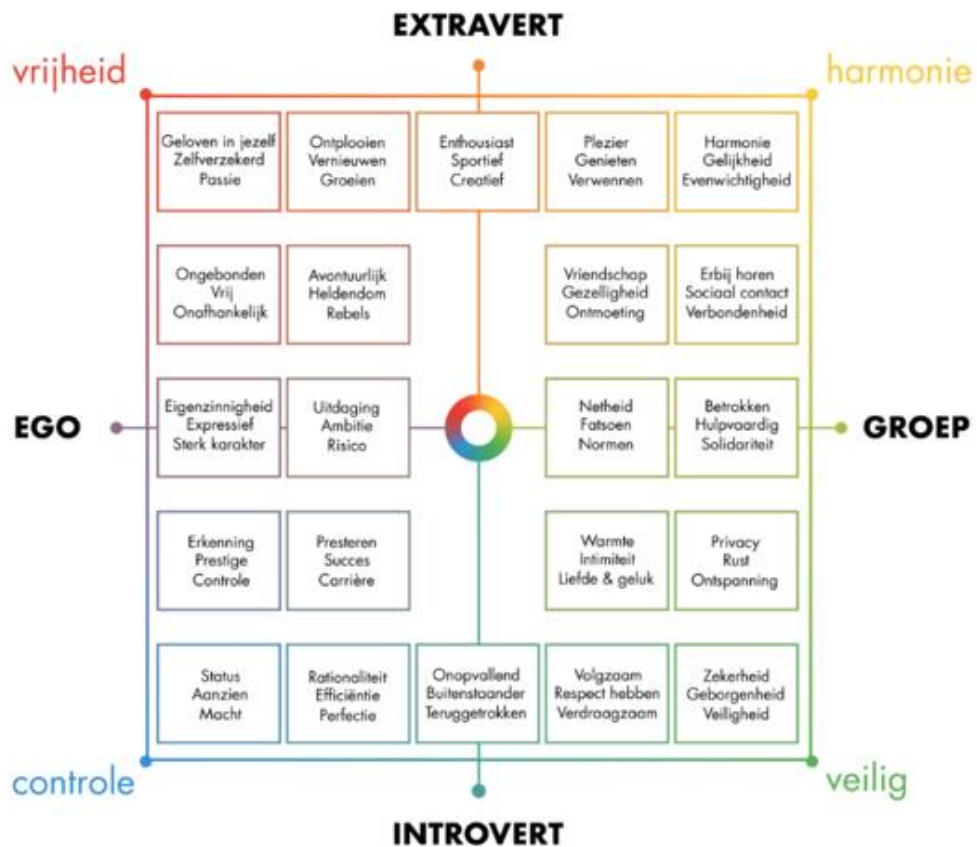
EXTRAVERT

vrijheid

harmonie

Geloven in jezelf
Zelfverzekerd
Passie

Ontplooien
Vernieuwen
Groeien

Enthousiast
Sportief
Creatief

Plezier
Genieten
Verwennen

Harmonie
Gelijkheid
Evenwichtigheid

Ongebonden
Vrij
Onafhankelijk

Avontuurlijk
Heldendom
Rebels

Vriendschap
Gezelligheid
Ontmoeting

Erbij horen
Sociaal contact
Verbondenheid

EGO

Eigenzinnigheid
Expressief
Sterk karakter

Uitdaging
Ambitie
Risico

Netheid
Fatsoen
Normen

Betrokken
Hulpvaardig
Solidariteit

GROEP

Erkenning
Prestige
Controle

Presteren
Succes
Carrière

Warmte
Intimiteit
Liefde & geluk

Privacy
Rust
Ontspanning

Status
Aanzien
Macht

Rationaliteit
Efficiëntie
Perfectie

Onopvallend
Buitenstaander
Teruggetrokken

Volgzaam
Respect hebben
Verdraagzaam

Zekerheid
Geborgenheid
Veiligheid

controle

veilig

INTROVERT